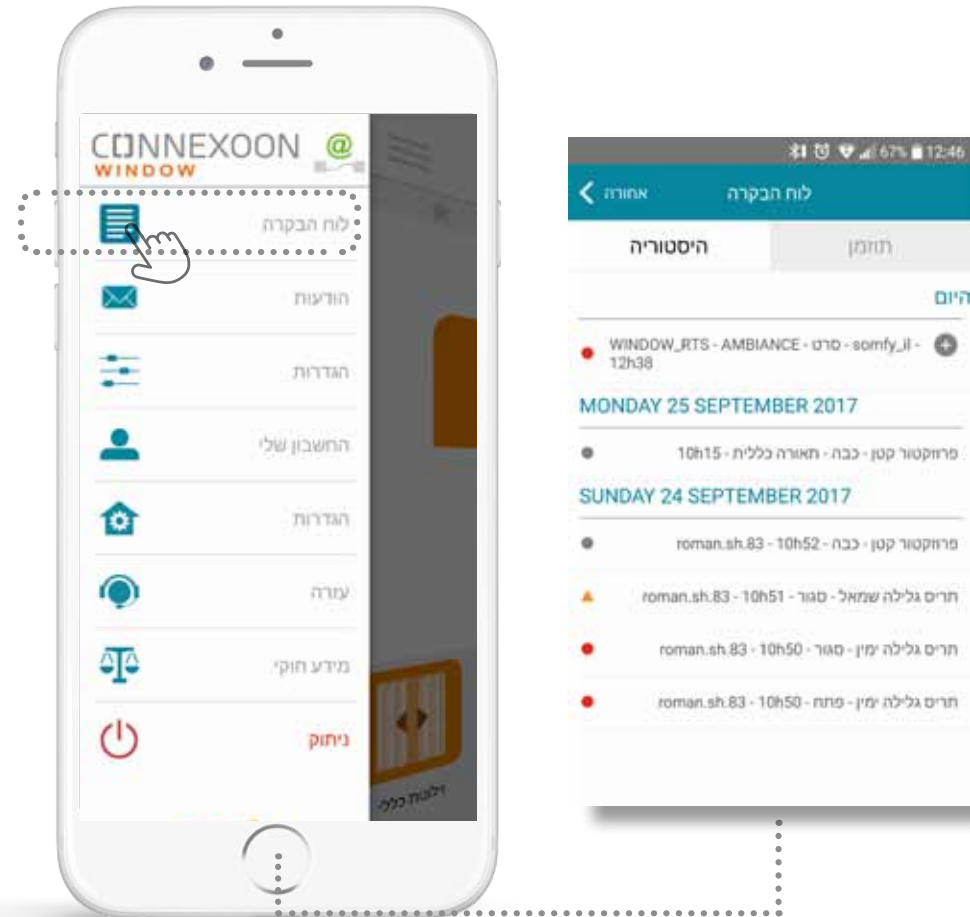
CONNEXOON
WINDOW

לוח הבקרה
הודעות
הגדרות
החשבון שלי
הגדרות
עזרה
מידע חוקי
ניתוק

תלונות כללי

67% 12:46
אחורה
לוח הבקרה
היסטוריה
תזמן
היום
WINDOW_RTS - AMBIANCE - סרט - somfy_il - 12h38
MONDAY 25 SEPTEMBER 2017
פרוזקטור קטן - כבה - תאורה כללית - 10h15
SUNDAY 24 SEPTEMBER 2017
פרוזקטור קטן - כבה - roman.sh.83 - 10h52
תריס גלילה שמאל - סגור - roman.sh.83 - 10h51
תריס גלילה ימין - סגור - roman.sh.83 - 10h50
תריס גלילה ימין - פתח - roman.sh.83 - 10h50